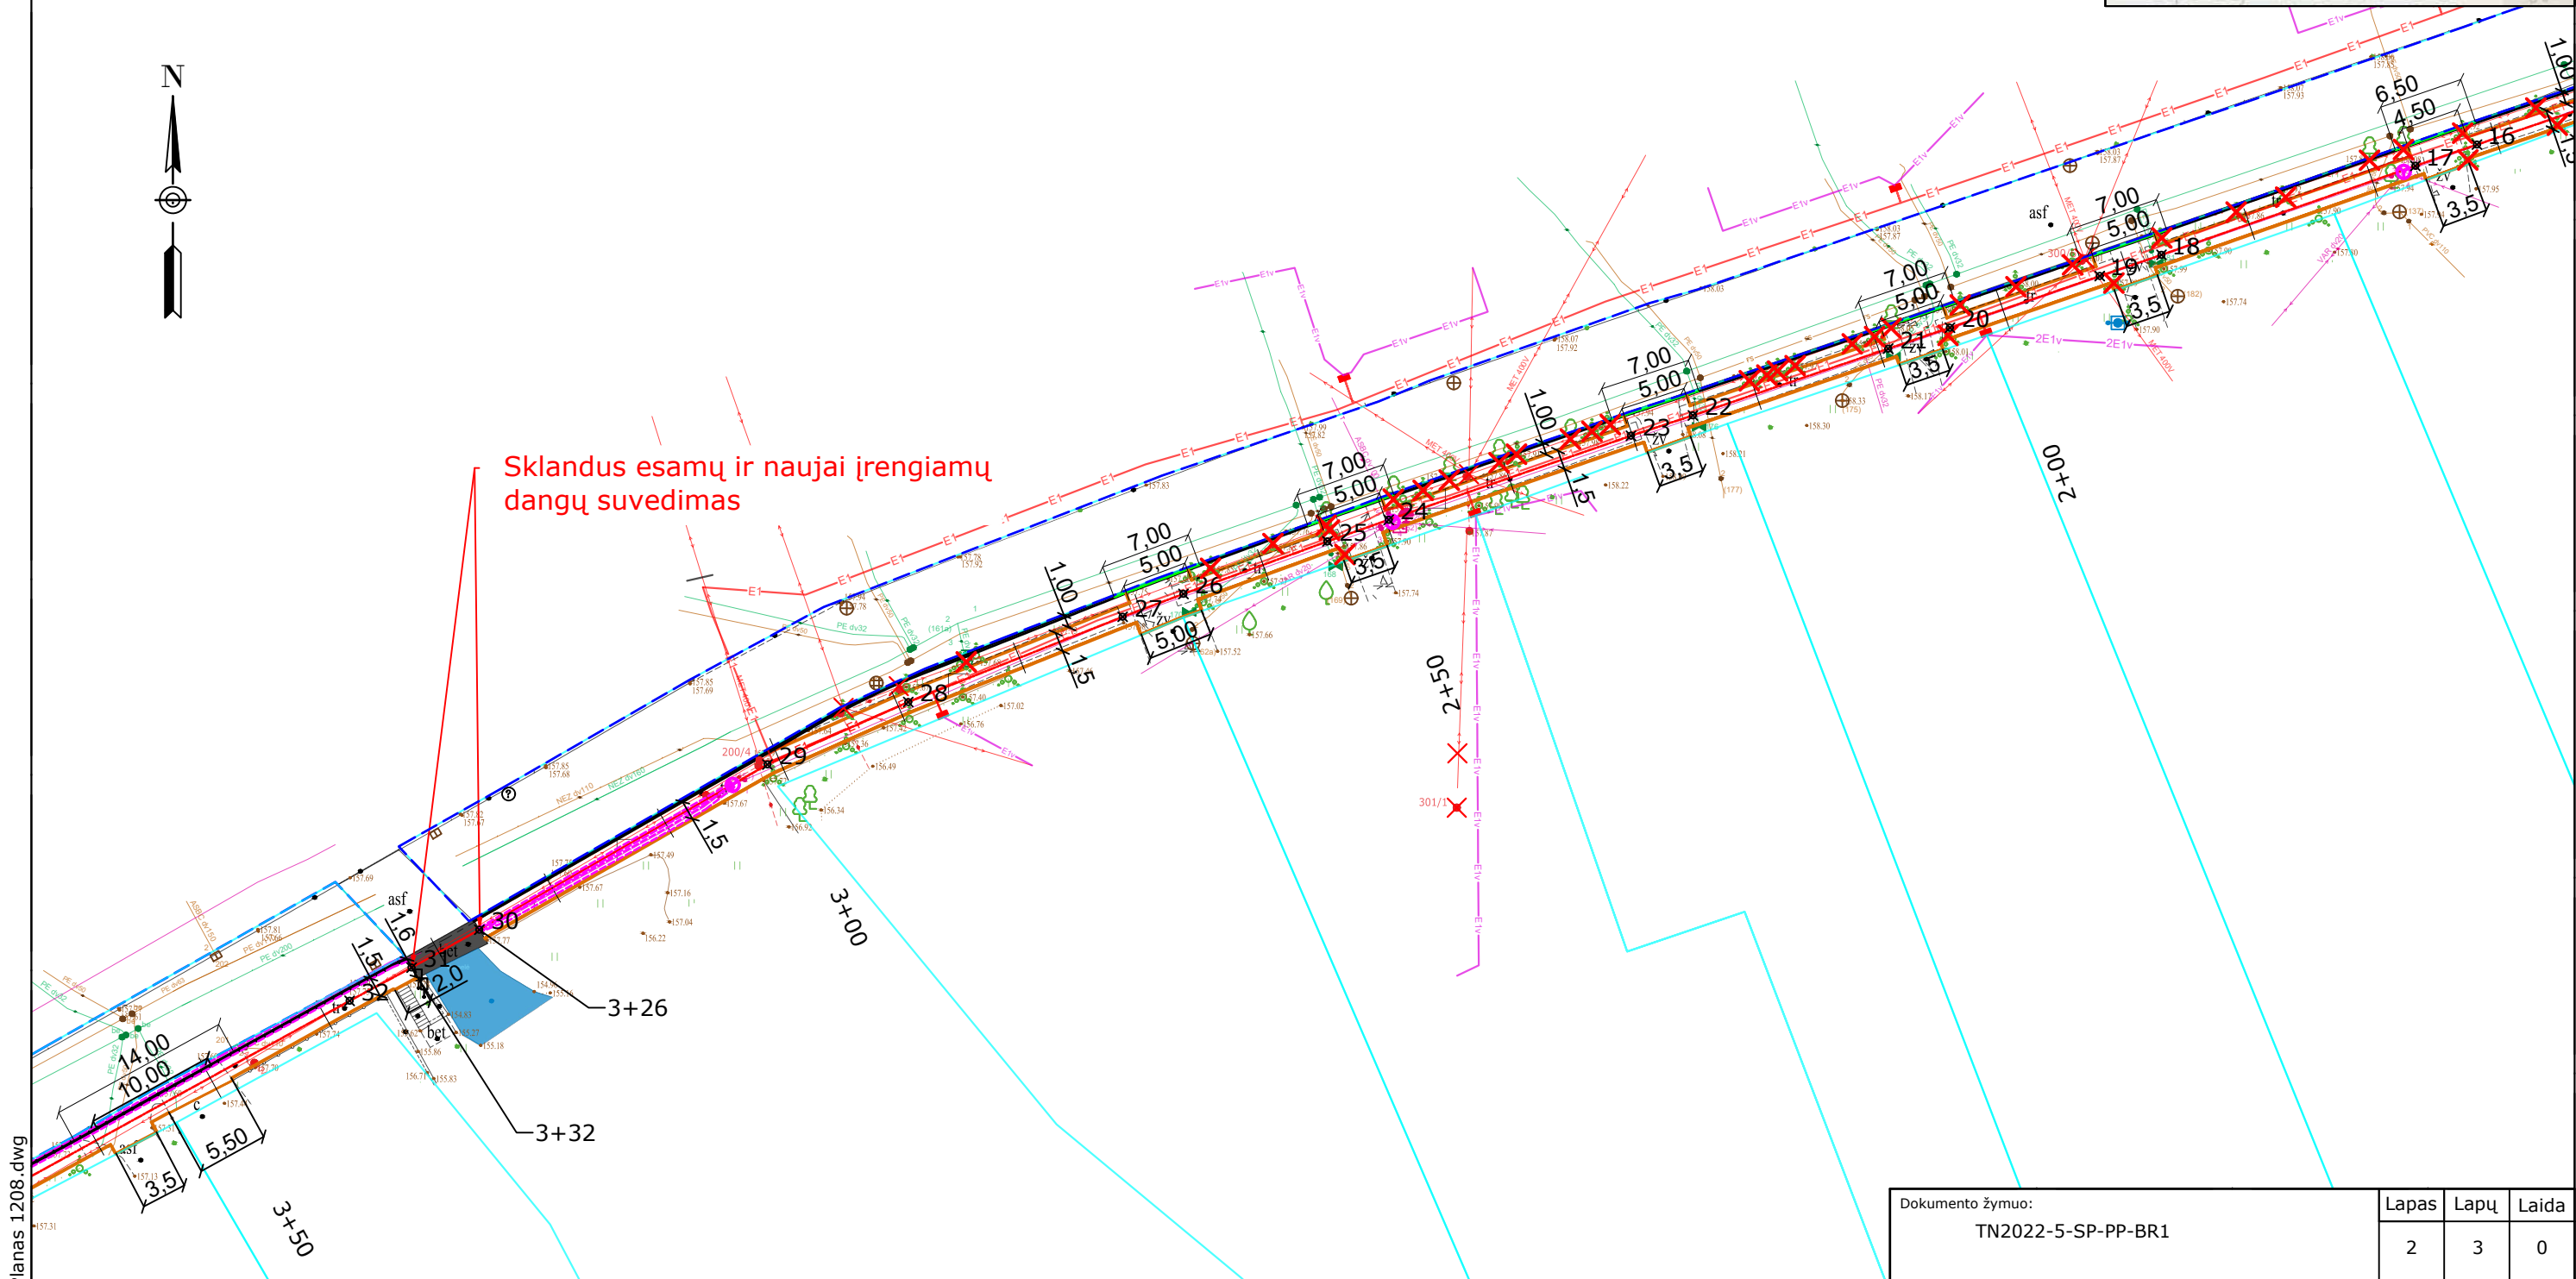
N

Sklandus esamų ir naujai įrengiamų dangų suvedimas

6,50
4,50
16
17
3,5
7,00
5,00
18
19
3,5
asf
7,00
5,00
20
21
3,5
7,00
5,00
22
23
3,5
1,00
1,5
2+00
7,00
5,00
24
25
3,5
7,00
5,00
26
27
5,00
1,00
1,5
2+50
301/1
28
29
200/4
1,5
3+00
30
31
32
1,6
1,5
2,0
asf
bet
3+26
3+32
14,00
10,00
5,50
3,5
asf
3+50

lanas 1208.dwg

| Dokumento žymuo: TN2022-5-SP-PP-BR1 | Lapas | Lapų | Laida |
|---|---|---|---|
| | 2 | 3 | 0 |